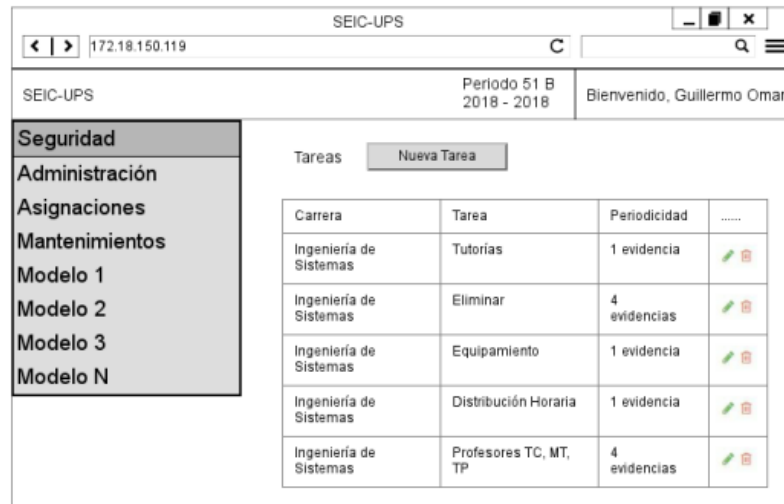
SEIC-UPS

172.18.150.119

SEIC-UPS

Periodo 51 B
2018 - 2018

Bienvenido, Guillermo Omar

Seguridad
Administración
Asignaciones
Mantenimientos
Modelo 1
Modelo 2
Modelo 3
Modelo N

Tareas

Nueva Tarea

| Carrera | Tarea | Periodicidad | ...... |
|---|---|---|---|
| Ingeniería de Sistemas | Tutorías | 1 evidencia | |
| Ingeniería de Sistemas | Eliminar | 4 evidencias | |
| Ingeniería de Sistemas | Equipamiento | 1 evidencia | |
| Ingeniería de Sistemas | Distribución Horaria | 1 evidencia | |
| Ingeniería de Sistemas | Profesores TC, MT, TP | 4 evidencias | |